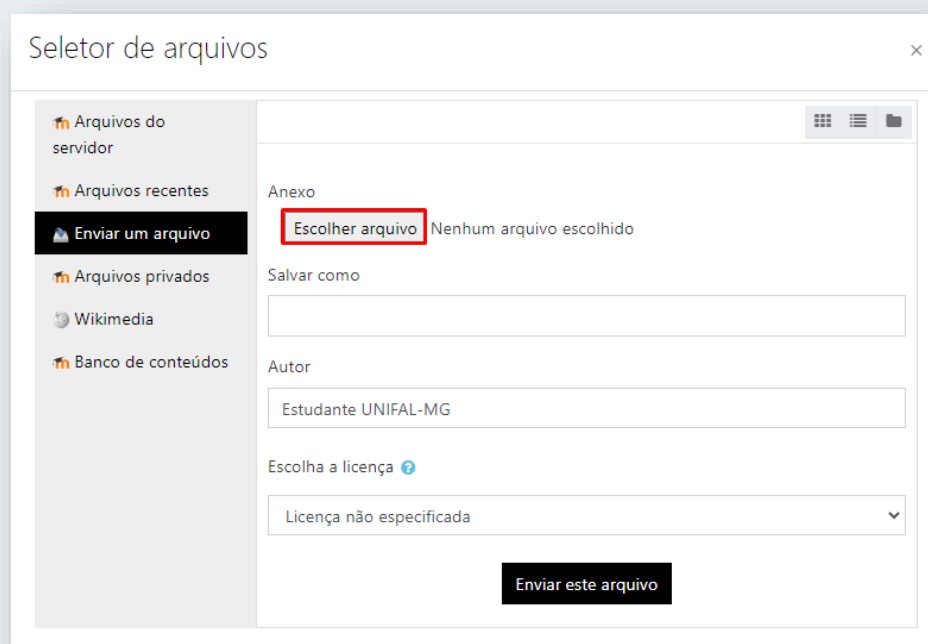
Seletor de arquivos

×

Arquivos do servidor

Arquivos recentes

Enviar um arquivo

Arquivos privados

Wikimedia

Banco de conteúdos

Anexo

Escolher arquivo Nenhum arquivo escolhido

Salvar como

Autor

Estudante UNIFAL-MG

Escolha a licença

Licença não especificada

Enviar este arquivo